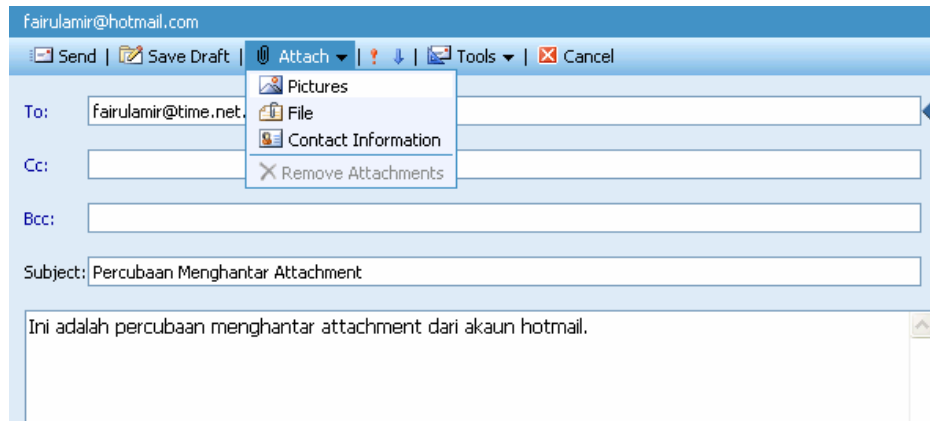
fairulamir@hotmail.com

Send | Save Draft | Attach | ! ↓ | Tools | Cancel

Pictures
File
Contact Information
Remove Attachments

To: fairulamir@time.net.

Cc:

Bcc:

Subject: Percubaan Menghantar Attachment

Ini adalah percubaan menghantar attachment dari akaun hotmail.